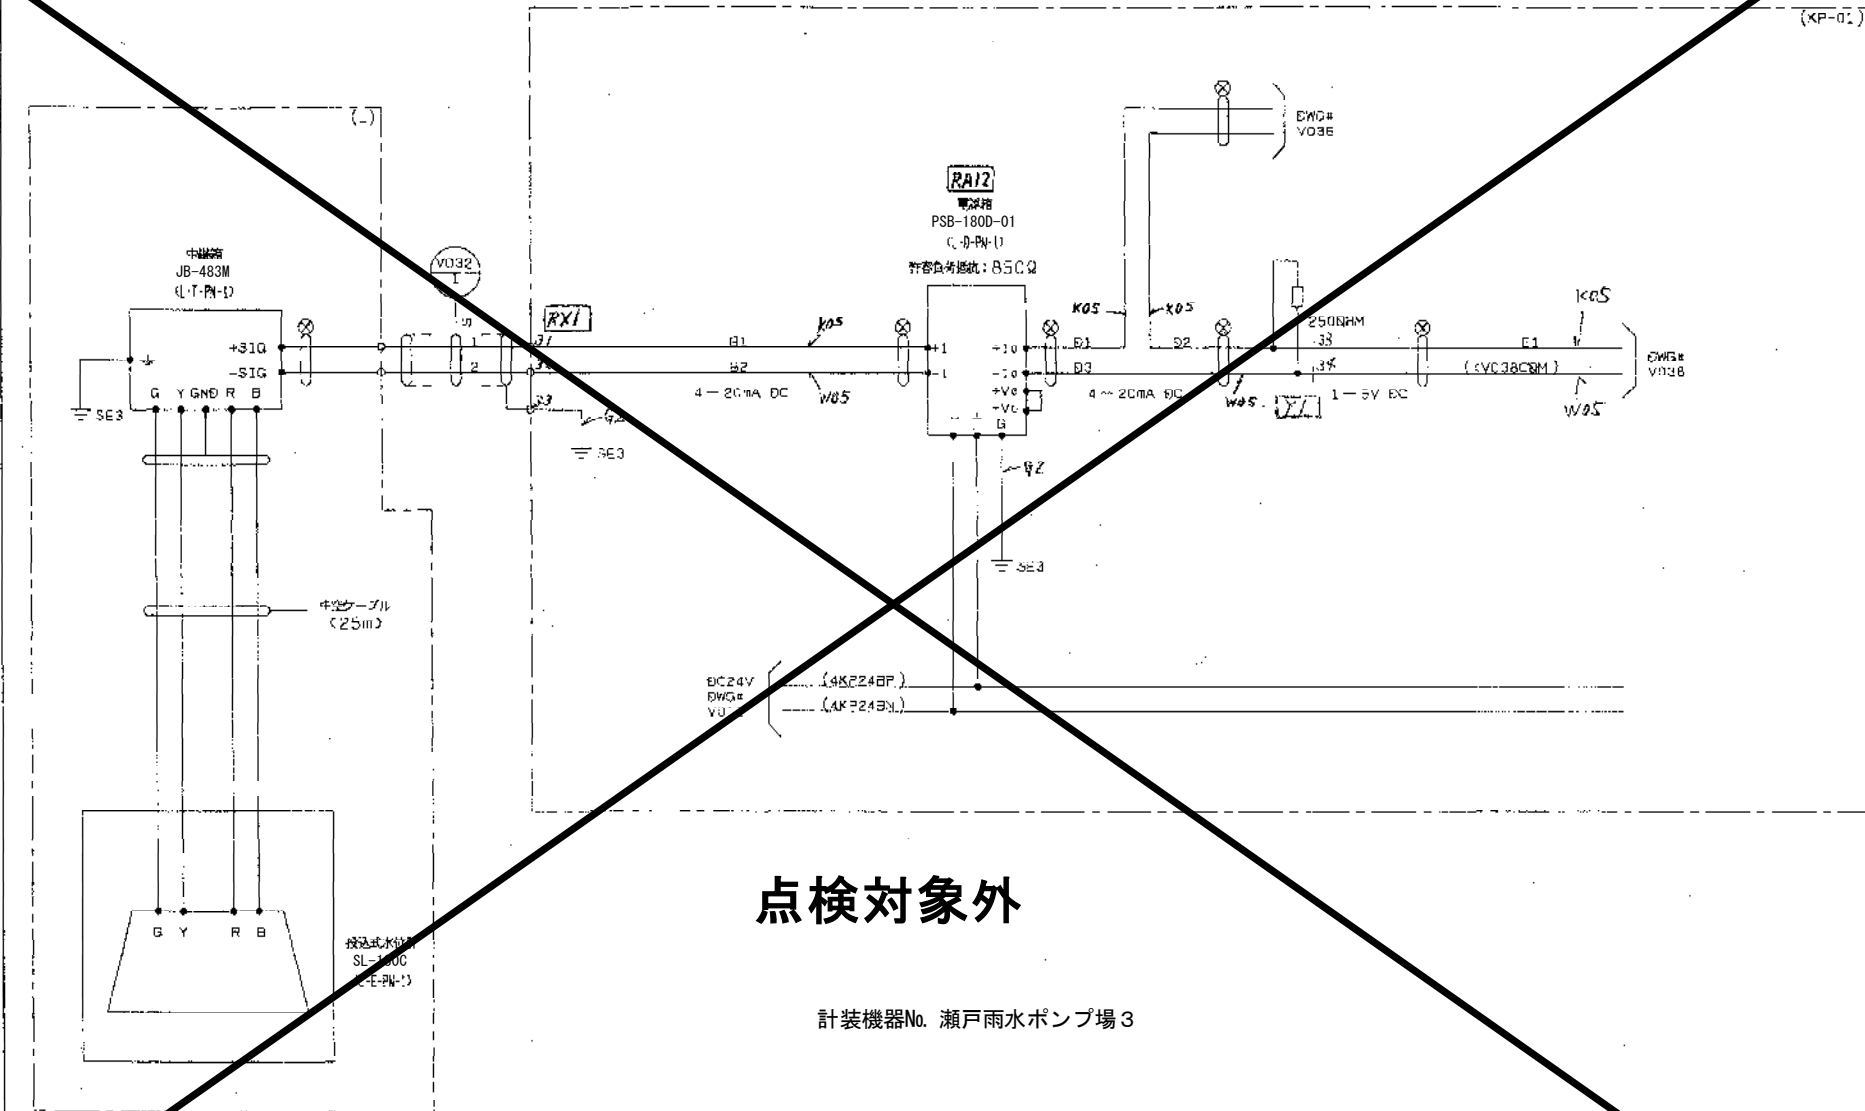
(XP-01)

(L)

DWG#
V036

RA12
電源箱
PSB-180D-01
(L-D-PN-1)
許容負荷抵抗：850Ω

中継箱
JB-483M
(L-T-PN-1)

V032
I

RX1

K05
K05
K05
K05

+SIG
-SIG
G Y GND R B

SE3

1
2
31
32
33

B1
B2
4 — 20mA DC
W05

+1
-1

+10
-10
+Vc
+Vc
G

D1
D3
D2
4 ~ 20mA DC
W05

250OHM
33
34
1 — 5V DC

E1
(VC38COM)
W05

DWG#
V038

G2
SE3
G2
SE3

中空ケーブル
(25m)

DC24V
DWG#
V0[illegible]
(4K224BP)
(4K224BN)

G Y R B

投込式水位計
SL-1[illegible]0C
(L-E-PN-1)

点検対象外

計装機器No. 瀬戸雨水ポンプ場３